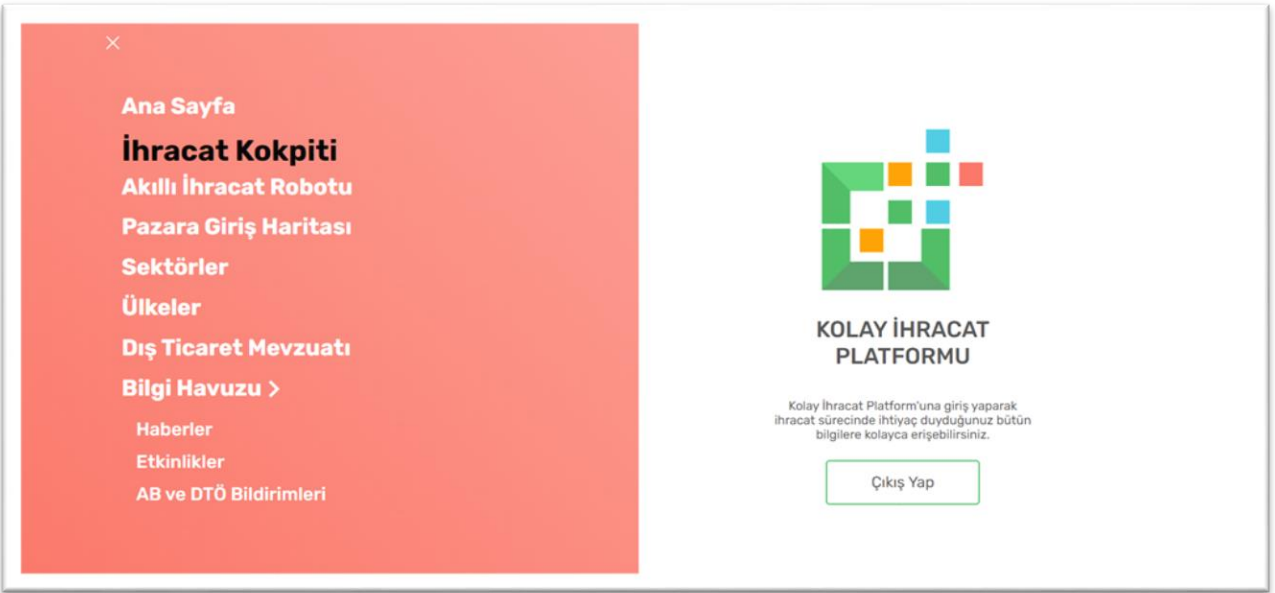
Ana Sayfa
İhracat Kokpiti
Akıllı İhracat Robotu
Pazara Giriş Haritası
Sektörler
Ülkeler
Dış Ticaret Mevzuatı
Bilgi Havuzu >
Haberler
Etkinlikler
AB ve DTÖ Bildirimleri

KOLAY İHRACAT PLATFORMU

Kolay İhracat Platform'una giriş yaparak ihracat sürecinde ihtiyaç duyduğunuz bütün bilgilere kolayca erişebilirsiniz.

Çıkış Yap